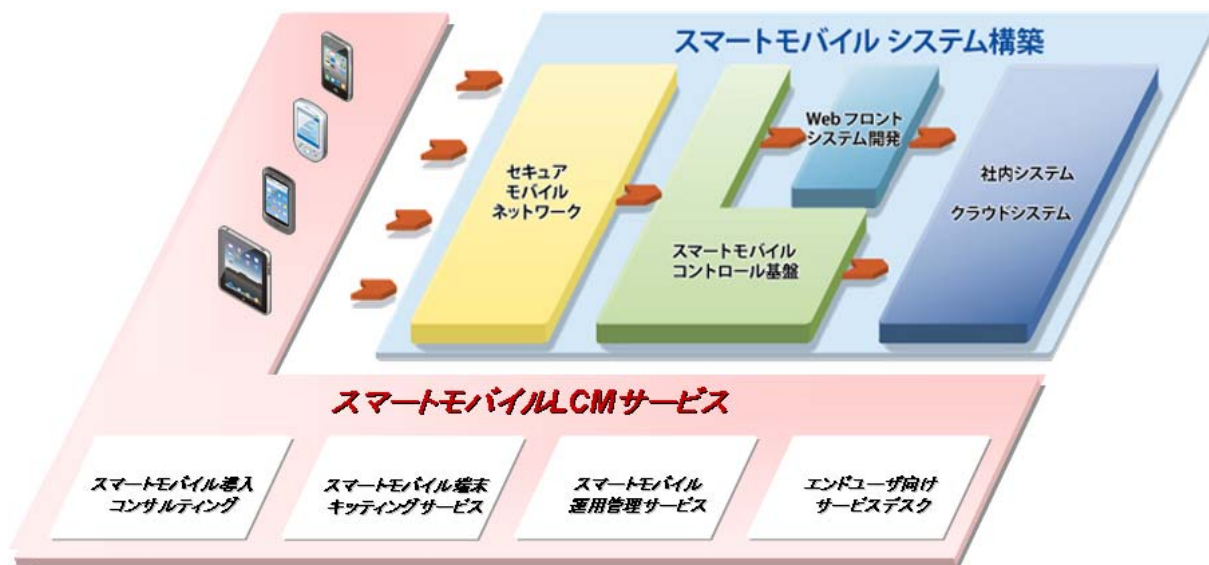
スマートモバイル システム構築

セキュア
モバイル
ネットワーク

Webフロント
システム開発

社内システム

クラウドシステム

スマートモバイル
コントロール基盤

スマートモバイルLCMサービス

スマートモバイル導入
コンサルティング

スマートモバイル端末
キッティングサービス

スマートモバイル
運用管理サービス

エンドユーザ向け
サービスデスク